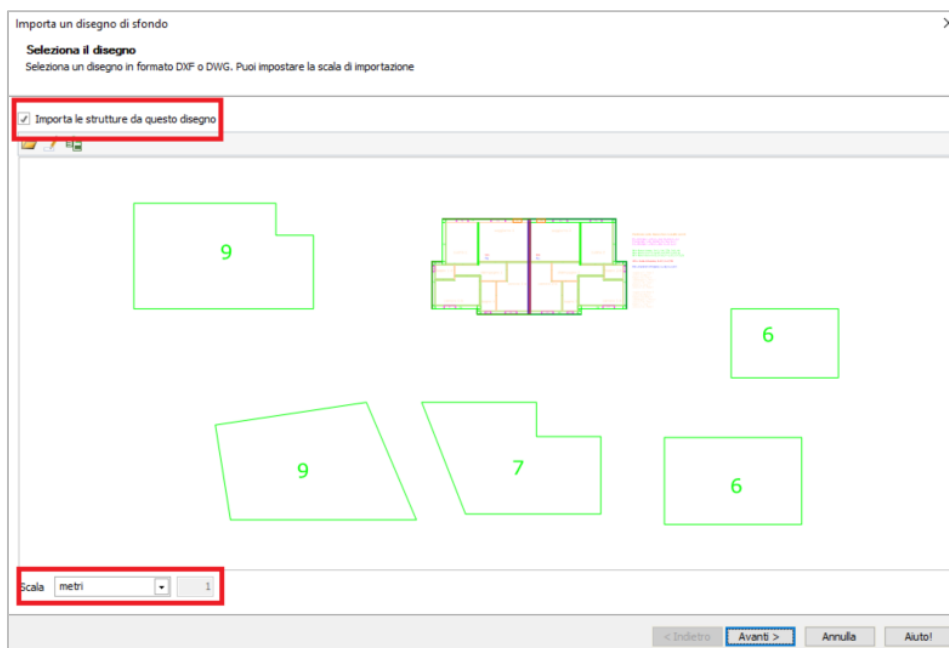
Importa un disegno di sfondo

Seleziona il disegno

Seleziona un disegno in formato DXF o DWG. Puoi impostare la scala di importazione

✓ Importa le strutture da questo disegno

9

6

9

7

6

Scala metri 1

< Indietro  Avanti >  Annulla  Aiuto!